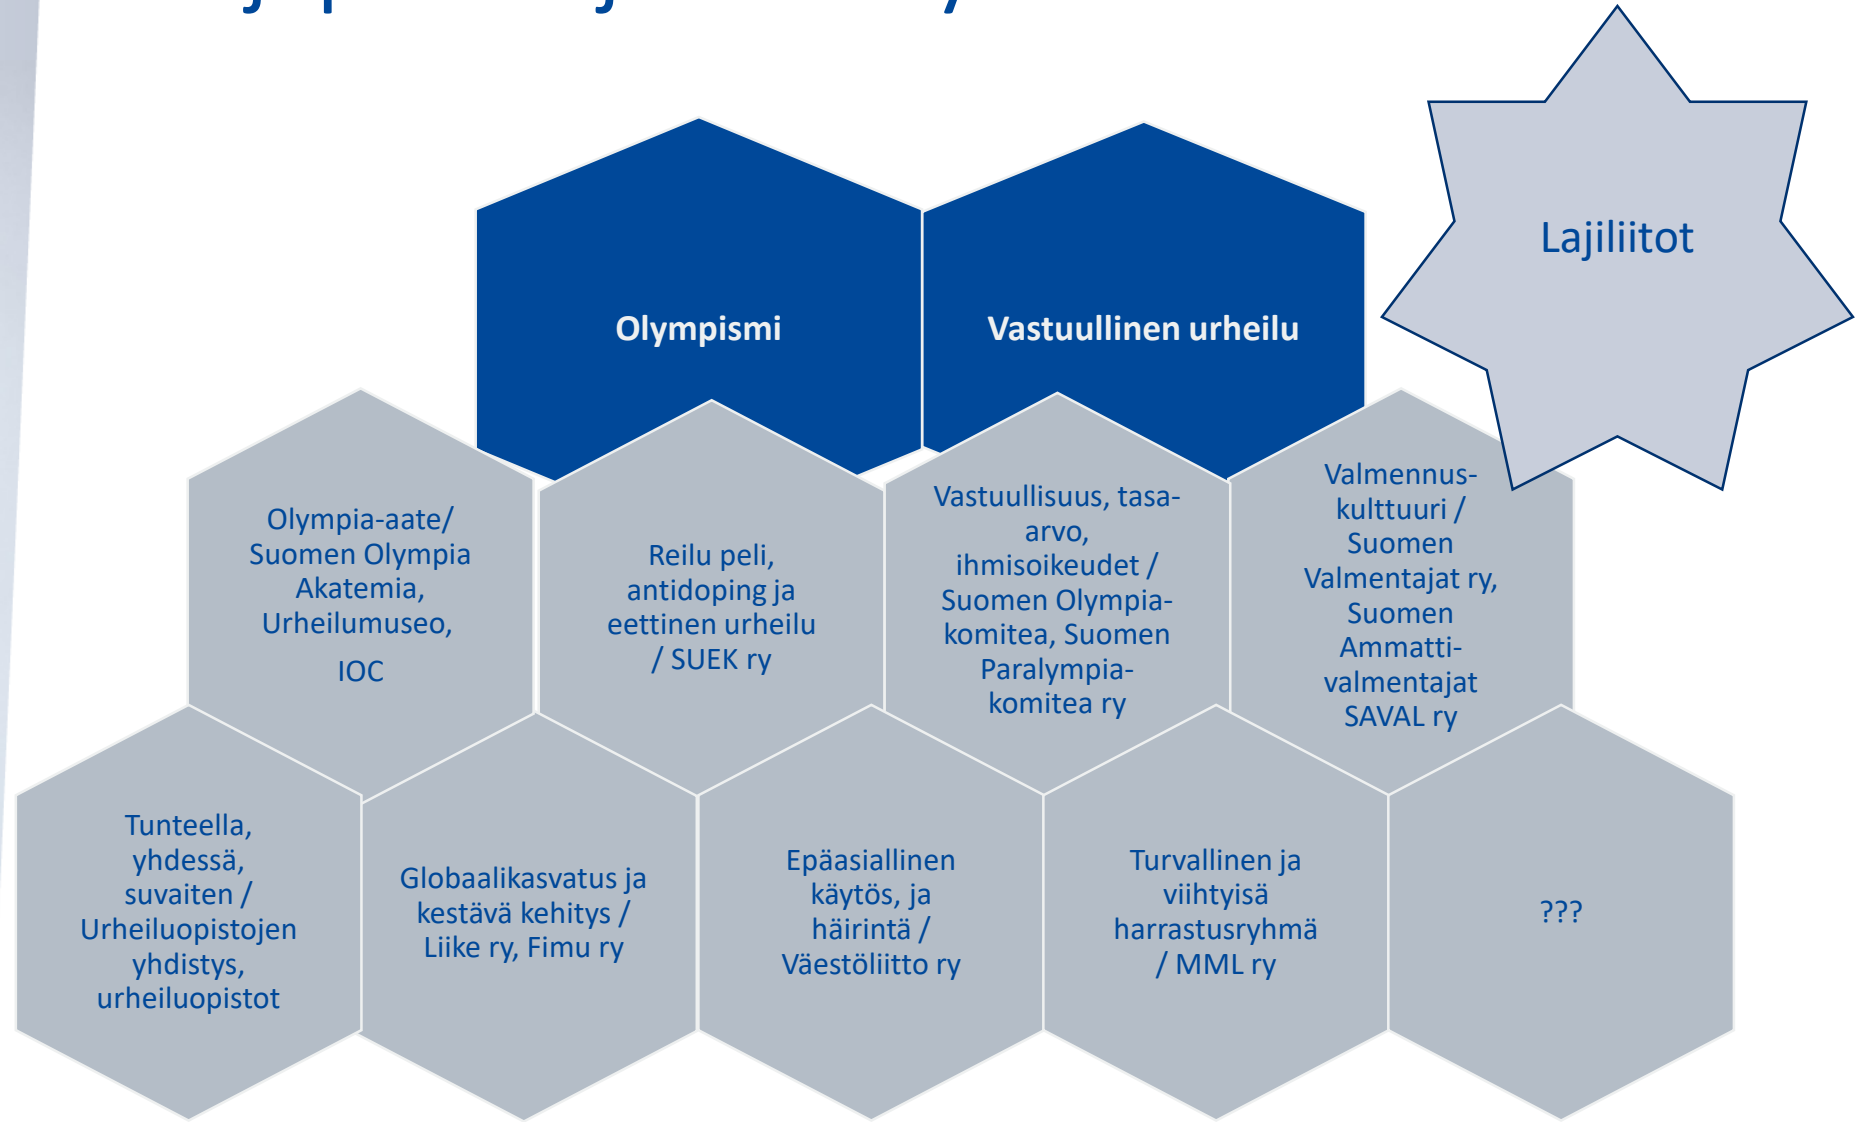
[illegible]

Olympismi

Vastuullinen urheilu

Lajiliitot

Olympia-aate/ Suomen Olympia Akatemia, Urheilumuseo,

IOC

Reilu peli, antidoping ja eettinen urheilu / SUEK ry

Vastuullisuus, tasa-arvo, ihmisoikeudet / Suomen Olympiakomitea, Suomen Paralympiakomitea ry

Valmennuskulttuuri / Suomen Valmentajat ry, Suomen Ammattivalmentajat SAVAL ry

Tunteella, yhdessä, suvaiten / Urheiluopistojen yhdistys, urheiluopistot

Globaalikasvatus ja kestävä kehitys / Liike ry, Fimu ry

Epäasiallinen käytös, ja häirintä / Väestöliitto ry

Turvallinen ja viihtyisä harrastusryhmä / MML ry

???